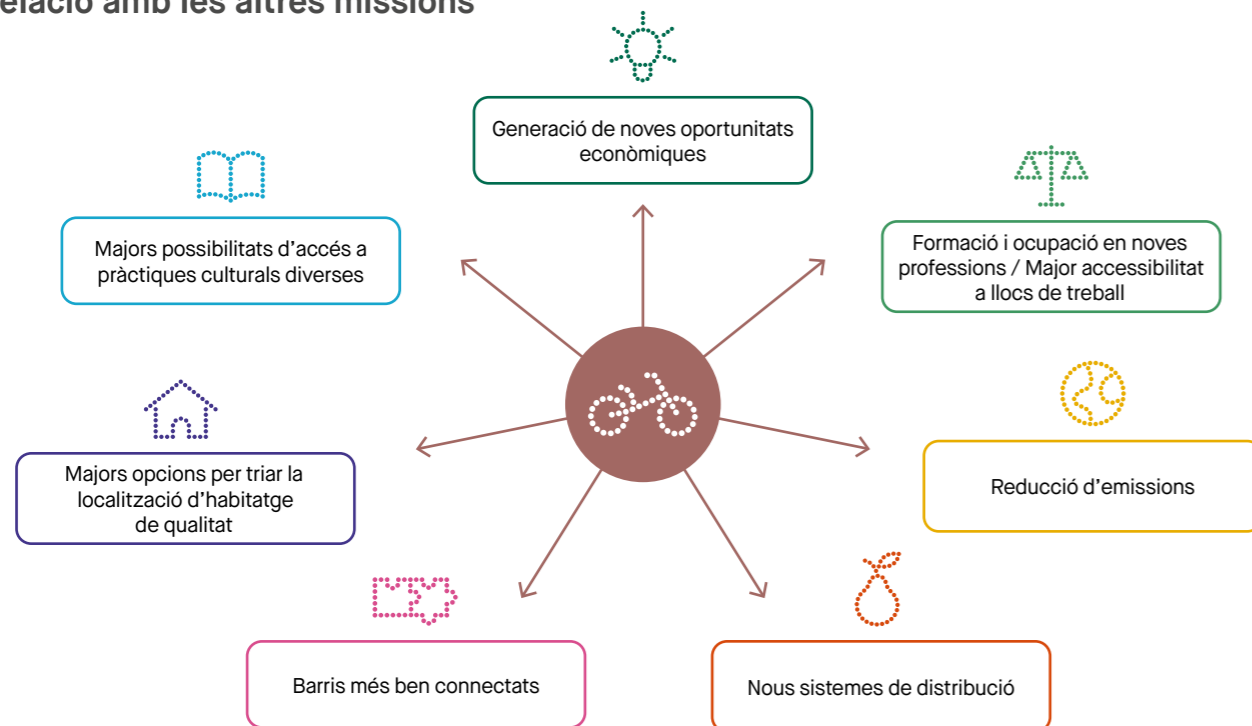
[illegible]elació amb les altres missions

Generació de noves oportunitats econòmiques

Majors possibilitats d'accés a pràctiques culturals diverses

Formació i ocupació en noves professions / Major accessibilitat a llocs de treball

Majors opcions per triar la localització d'habitatge de qualitat

Reducció d'emissions

Barris més ben connectats

Nous sistemes de distribució